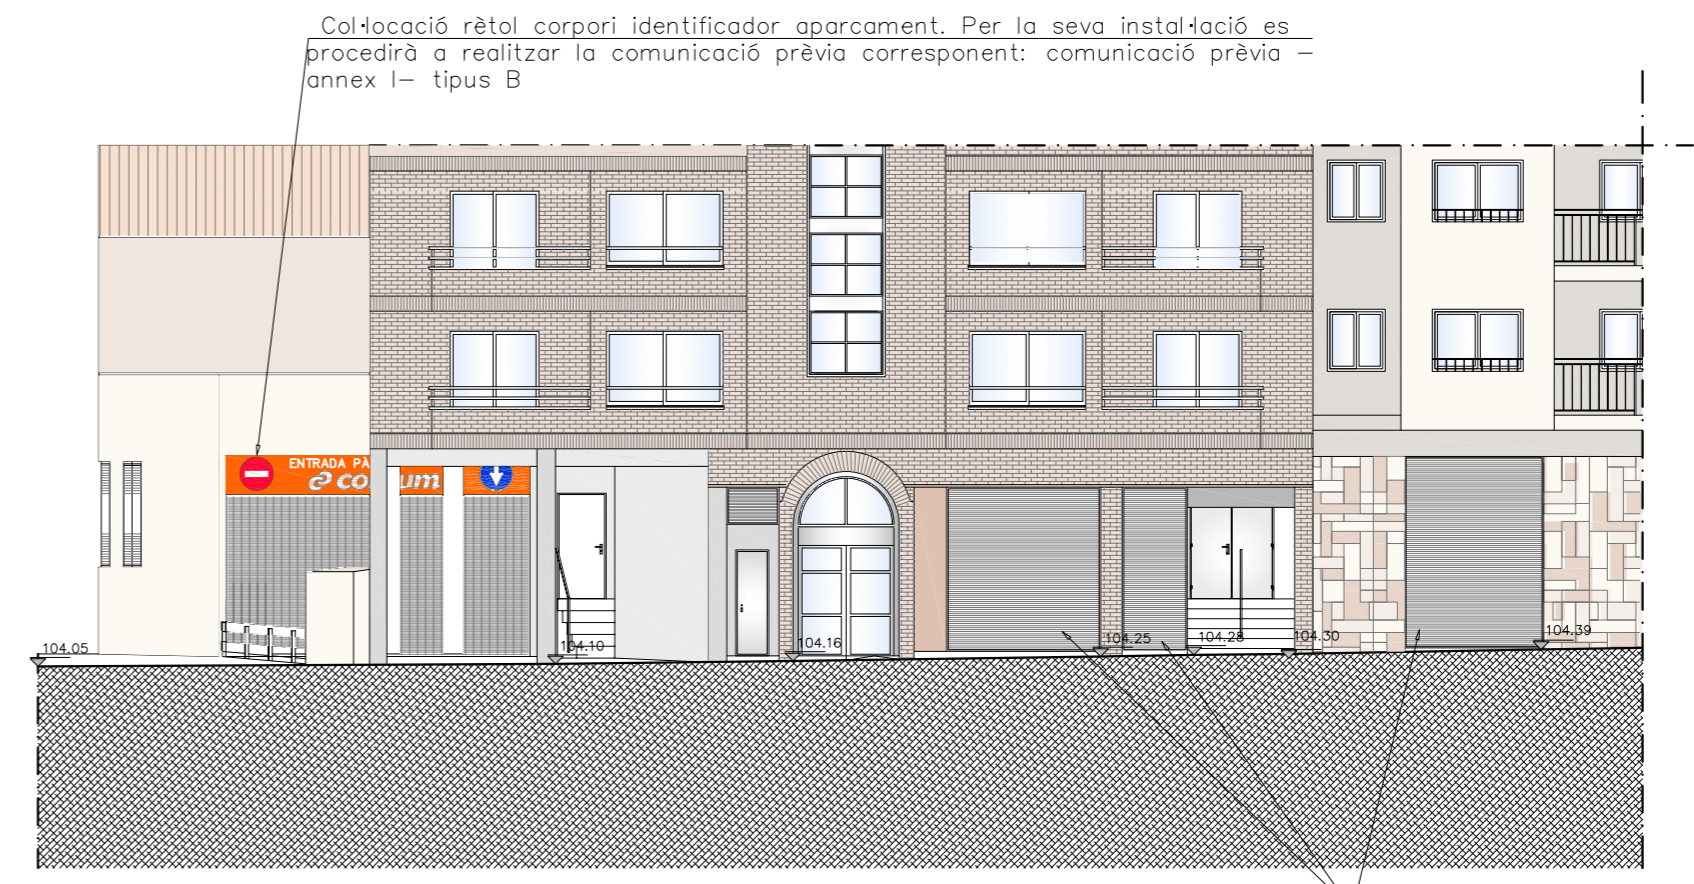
Col·locació rètol corpori identificador aparcament. Per la seva instal·lació es procedirà a realitzar la comunicació prèvia corresponent: comunicació prèvia — annex I— tipus B

ENTRADA PA
co
um

104.05
104.10
104.16
104.25
104.28
104.30
104.39